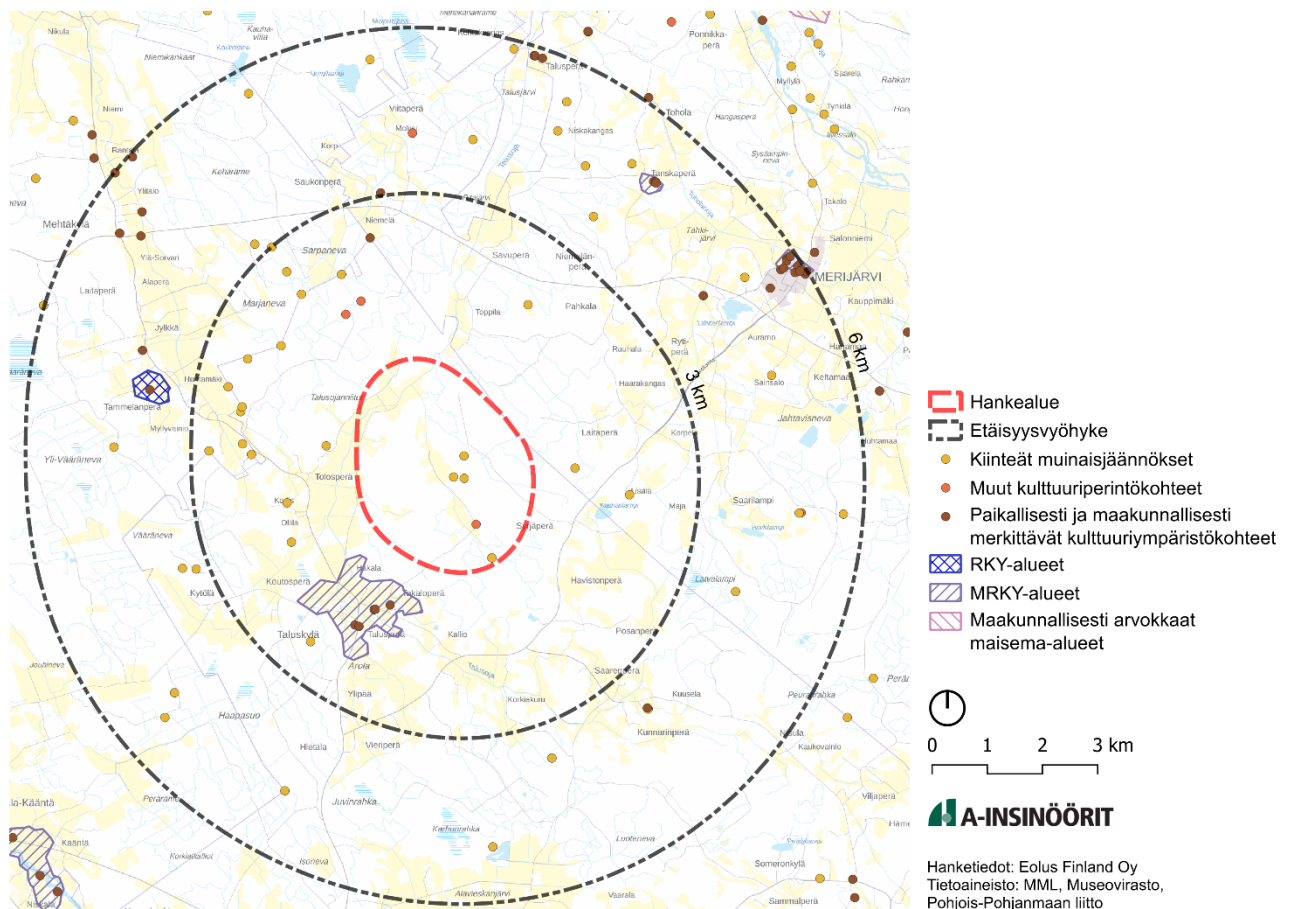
Niemenkangas
Kauha-vilia
Ponnika-perä
Nikula
Niemikankaat
Taluspera
Myllylä
Saarela
Rahkan
Niemi
Viitaperä
Talusjärvi
Tohola
Tynkkä
Raunio
Molsa
Niskakangas
Hangasperä
Hong
Korpi
Syrjäperä
Ylitalo
Keharame
Saukonperä
Tanskaperä
Takalo
Mehtäkylä
Niemelä
Tähkijärvi
Salonniemi
Yli-Soirari
Sarpaneva
Savuperä
Niemenperä
MERIJÄRVI
Alaperä
Laitaperä
Kauppimäki
Marjaneva
Toppila
Pahkala
Jylkkä
Ryti-perä
Aurano
Rauhala
Hannula
Taluscjanniala
Haarakangas
Keltamaa
Tammelanperä
Myllyvaino
Sainsalo
Jahtavisneva
Yli-Vääräneva
Laitaperä
Korpi
Tolosperä
Uisala
Maja
Saarilampi
Korte
Ollila
Syrjäperä
Vääräneva
Huikala
Havistonperä
Lauvalampi
Kytölä
Koutosperä
Takaloperä
Taluskylä
Talusperä
Kallio
Posanperä
Arola
Joutsneva
Saarenperä
Ylipää
Kuusela
Korkeakallio
Peuralampi
Perä
Haapasuo
Kunnarinperä
Kukkola
Hietala
Vieriperä
Kaukovainio
Juvinrahka
Perämaa
Viljapera
la-Kääntä
Kaarinrahka
Luoteneva
Kaarila
Korkiakallio
Isoneva
Someronkylä
Alavieskanjärvi
Vaarala
Sammalperä
6 km
3 km
Hankealue
Etäisyysvyöhyke
Kiinteät muinaisjäännökset
Muut kulttuuriperintökohteet
Paikallisesti ja maakunnallisesti merkittävät kulttuuriympäristökohteet
RKY-alueet
MRKY-alueet
Maakunnallisesti arvokkaat maisema-alueet
0 1 2 3 km
A-INSINÖÖRIT
Hanketiedot: Eolus Finland Oy
Tietoaineisto: MML, Museovirasto, Pohjois-Pohjanmaan liitto